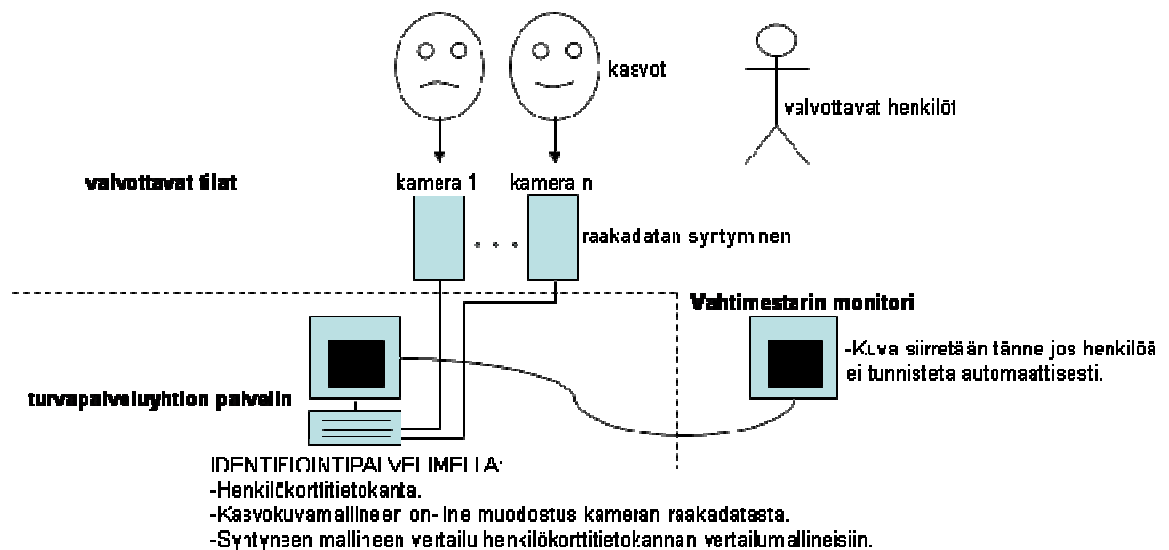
kasvot

valvottavat henkilöt

valvottavat tilat

kamera 1

kamera n

raakadatan syntyminen

Vahtimestarin monitori

-Kuva siirretään tänne jos henkilöä ei tunnisteta automaattisesti.

turvapalveluyhtiön palvelin

IDENTIFIOINTIPALVELIMELLA:
-Henkilökorttitietokanta.
-Kasvokuvamallineen on-line muodostus kameran raakadatasta.
-Syntyneen mallineen vertailu henkilökorttitietokannan vertailumallineisiin.